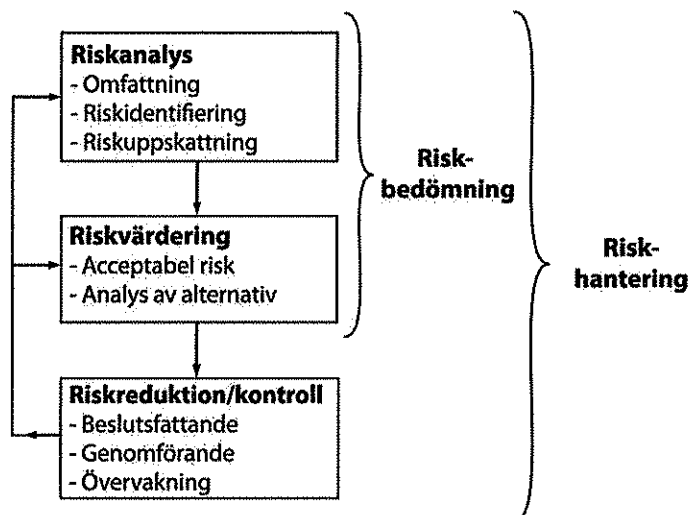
**Riskanalys**
- Omfattning
- Riskidentifiering
- Riskuppskattning

**Riskvärdering**
- Acceptabel risk
- Analys av alternativ

**Riskreduktion/kontroll**
- Beslutsfattande
- Genomförande
- Övervakning

**Risk-bedömning**

**Risk-hantering**